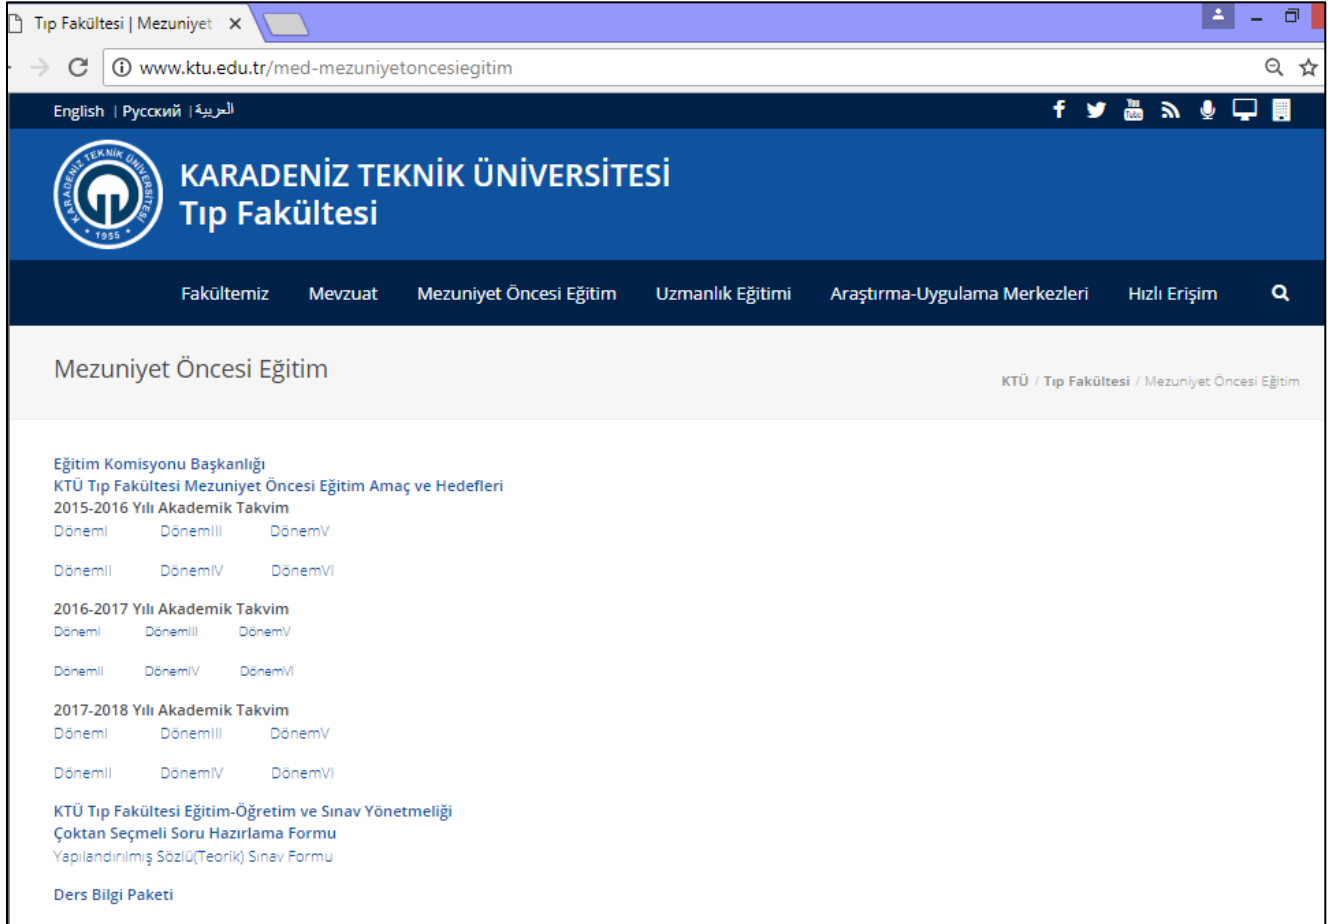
Tıp Fakültesi | Mezuniyet ×

www.ktu.edu.tr/med-mezuniyetoncesiegitim

English | Русский | العربية

KARADENİZ TEKNİK ÜNİVERSİTESİ
Tıp Fakültesi

KARADENİZ TEKNİK ÜNİVERSİTESİ 1955

Fakültemiz Mevzuat Mezuniyet Öncesi Eğitim Uzmanlık Eğitimi Araştırma-Uygulama Merkezleri Hızlı Erişim

Mezuniyet Öncesi Eğitim

KTÜ / Tıp Fakültesi / Mezuniyet Öncesi Eğitim

Eğitim Komisyonu Başkanlığı
KTÜ Tıp Fakültesi Mezuniyet Öncesi Eğitim Amaç ve Hedefleri
2015-2016 Yılı Akademik Takvim
DönemI DönemIII DönemV

DönemII DönemIV DönemVI

2016-2017 Yılı Akademik Takvim
DönemI DönemIII DönemV

DönemII DönemIV DönemVI

2017-2018 Yılı Akademik Takvim
DönemI DönemIII DönemV

DönemII DönemIV DönemVI

KTÜ Tıp Fakültesi Eğitim-Öğretim ve Sınav Yönetmeliği
Çoktan Seçmeli Soru Hazırlama Formu
Yapılandırılmış Sözlü(Teorik) Sınav Formu

Ders Bilgi Paketi